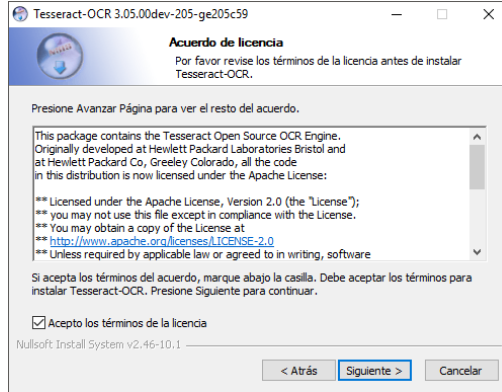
Tesseract-OCR 3.05.00dev-205-ge205c59

Acuerdo de licencia

Por favor revise los términos de la licencia antes de instalar Tesseract-OCR.

Presione Avanzar Página para ver el resto del acuerdo.

This package contains the Tesseract Open Source OCR Engine.
Originally developed at Hewlett Packard Laboratories Bristol and
at Hewlett Packard Co, Greeley Colorado, all the code
in this distribution is now licensed under the Apache License:

** Licensed under the Apache License, Version 2.0 (the "License");
** you may not use this file except in compliance with the License.
** You may obtain a copy of the License at
** http://www.apache.org/licenses/LICENSE-2.0
** Unless required by applicable law or agreed to in writing, software

Si acepta los términos del acuerdo, marque abajo la casilla. Debe aceptar los términos para instalar Tesseract-OCR. Presione Siguiente para continuar.

Acepto los términos de la licencia

Nullsoft Install System v2.46-10.1

< Atrás
Siguiente >
Cancelar